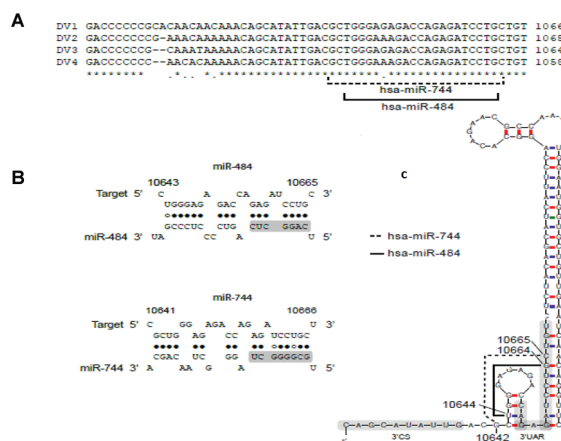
A

DV1 GACCCCCCGCACAACAACAAACAGCATATTGACGCTGGGAGAGACCAGAGATCCTGCTGT 1066
DV2 GACCCCCCG-AAACAAAAAACAGCATATTGACGCTGGGAAAGACCAGAGATCCTGCTGT 1064
DV3 GACCCCCCG--CAAATAAAAACAGCATATTGACGCTGGGAGAGACCAGAGATCCTGCTGT 1066
DV4 GACCCCCCC--AACACAAAAACAGCATATTGACGCTGGGAAAGACCAGAGATCCTGCTGT 1056
******** .*. *.***********************.*****************

hsa-miR-744
hsa-miR-484

B

miR-484

10643 10665
Target 5' C A CA AU C 3'
UGGGAG GAC GAG CCUG
GCCCUC CUG CUC GGAC
miR-484 3' UA CC A U 5'

miR-744

10641 10666
Target 5' C GG AGA AG A U 3'
GCUG AG CC AG UCCUGC
CGAC UC GG UC GGGGCG
miR-744 3' A AA G A U 5'

c

hsa-miR-744
hsa-miR-484

10665
10664
10644
10642
3'CS
3'UAR